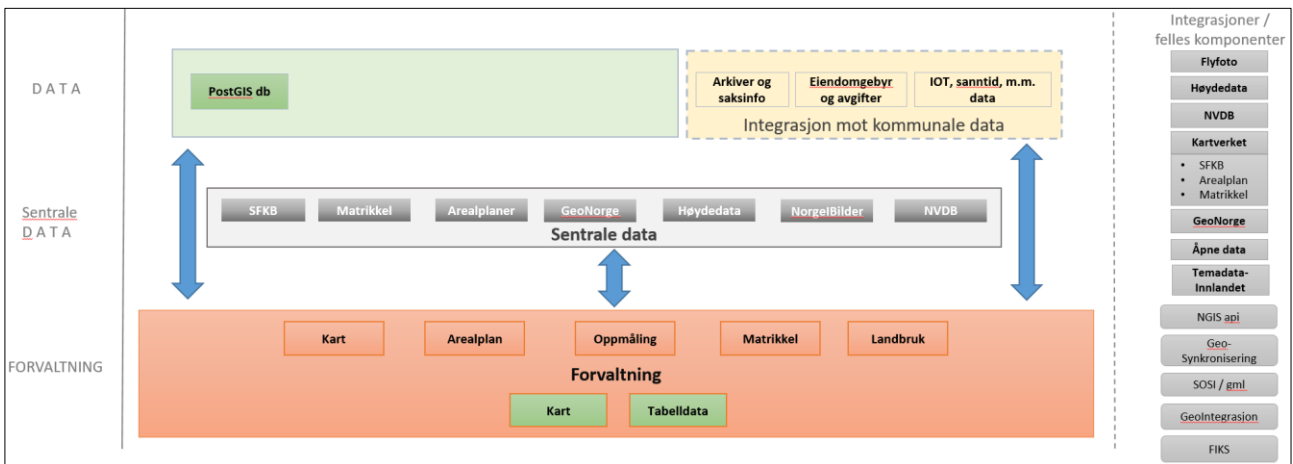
DATA

Sentrale DATA

FORVALTNING

PostGIS db

Arkiver og saksinfo

Eiendomgebyr og avgifter

IOT, sanntid, m.m. data

Integrasjon mot kommunale data

SFKB

Matrikkel

Arealplaner

GeoNorge

Høydedata

NorgeIBilder

NVDB

Sentrale data

Kart

Arealplan

Oppmåling

Matrikkel

Landbruk

Forvaltning

Kart

Tabelldata

Integrasjoner / felles komponenter

Flyfoto

Høydedata

NVDB

Kartverket

• SFKB
• Arealplan
• Matrikkel

GeoNorge

Åpne data

Temadata-Innlandet

NGIS api

Geo-Synkronisering

SOSI / gml

GeoIntegrasjon

FIKS